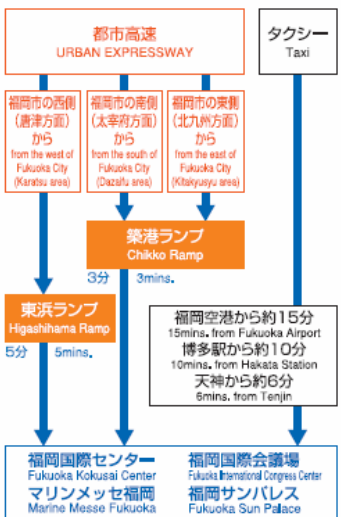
都市高速
URBAN EXPRESSWAY

タクシー
Taxi

福岡市の西側（唐津方面）から
from the west of Fukuoka City (Karatsu area)

福岡市の南側（太宰府方面）から
from the south of Fukuoka City (Dazaifu area)

福岡市の東側（北九州方面）から
from the east of Fukuoka City (Kitakyusyu area)

築港ランプ
Chikko Ramp

3分 3mins.

東浜ランプ
Higashihama Ramp

5分 5mins.

福岡空港から約15分
15mins. from Fukuoka Airport
博多駅から約10分
10mins. from Hakata Station
天神から約6分
6mins. from Tenjin

福岡国際センター
Fukuoka Kokusai Center
マリンメッセ福岡
Marine Messe Fukuoka

福岡国際会議場
Fukuoka International Congress Center
福岡サンパレス
Fukuoka Sun Palace